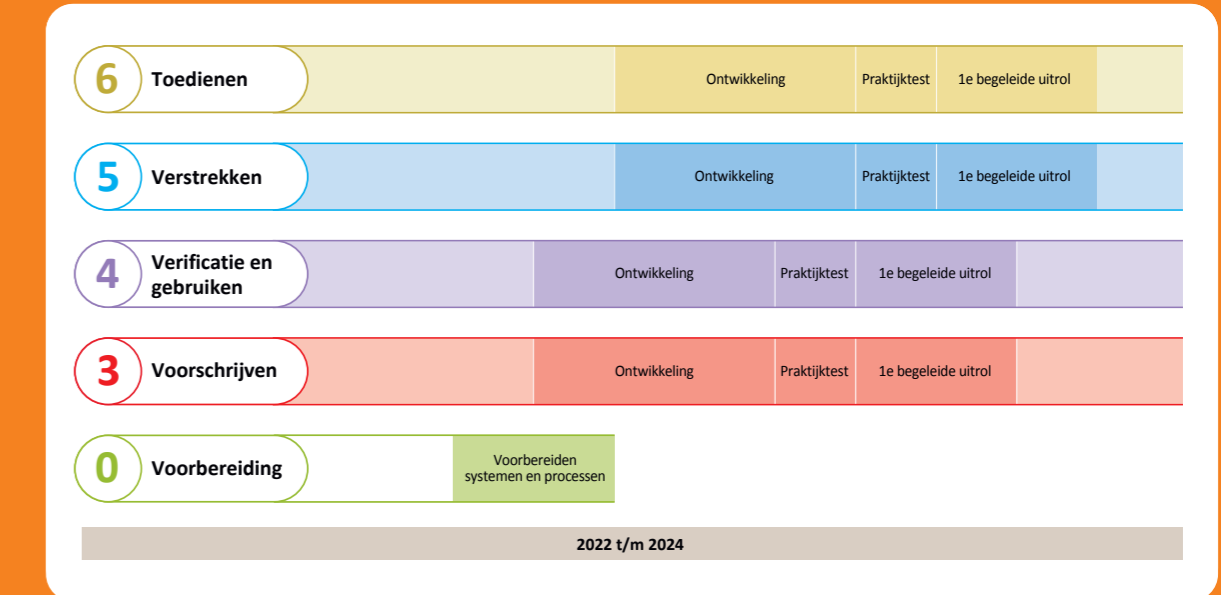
6 Toedienen

Ontwikkeling | Praktijktest | 1e begeleide uitrol

5 Verstrekken

Ontwikkeling | Praktijktest | 1e begeleide uitrol

4 Verificatie en gebruiken

Ontwikkeling | Praktijktest | 1e begeleide uitrol

3 Voorschrijven

Ontwikkeling | Praktijktest | 1e begeleide uitrol

0 Voorbereiding

Voorbereiden systemen en processen

2022 t/m 2024